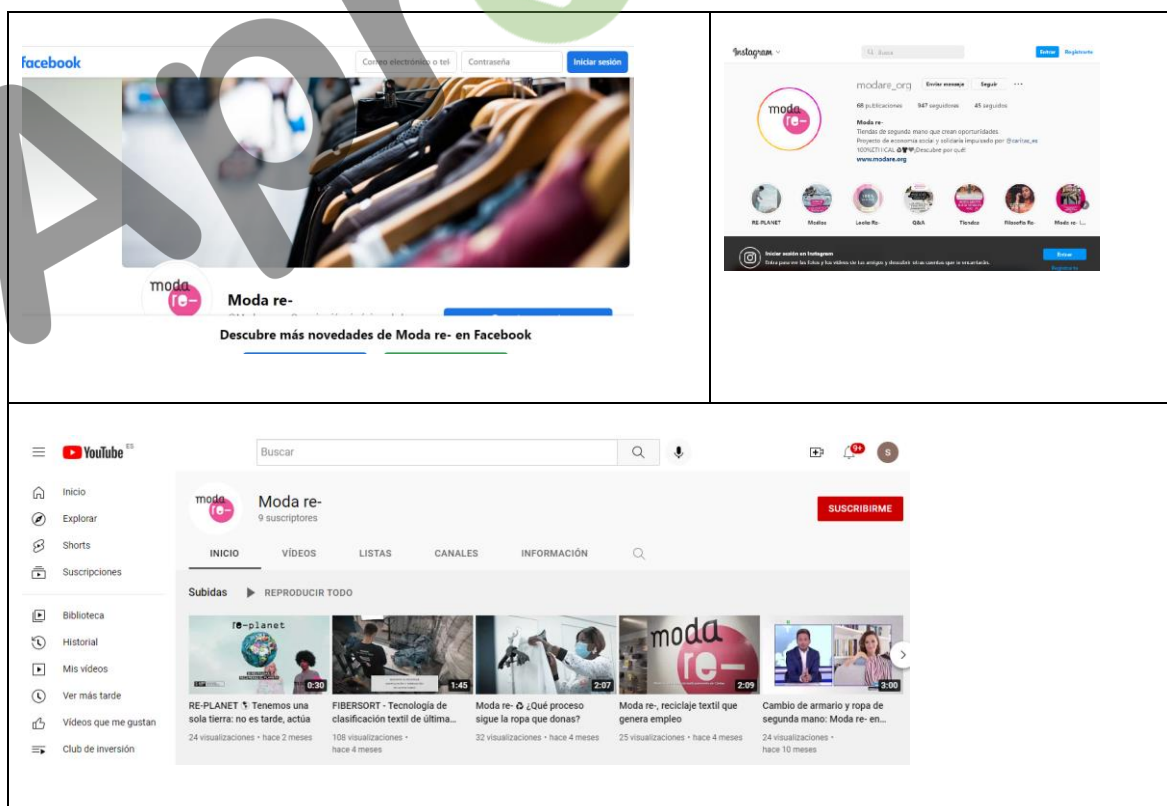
facebook

Correo electrónico o tel

Contraseña

Iniciar sesión

moda re-

Moda re-

Descubre más novedades de Moda re- en Facebook

Instagram

Buscar

Entrar

Registrarte

modare_org

Enviar mensaje

Seguir

68 publicaciones 947 seguidores 45 seguidos

Moda re-

Tiendas de segunda mano que crean oportunidades.

Proyecto de economía social y solidaria impulsado por @caritas_es

100%ÉTICAL ¡Descubre por qué!

www.modare.org

RE-PLANET

Modiss

Leela Re-

Q&A

Tiendas

Filosofía Re-

Moda re- i...

Iniciar sesión en Instagram

Entrar

Registrarte

YouTube ES

Buscar

9+

S

Inicio

Explorar

Shorts

Suscripciones

Biblioteca

Historial

Mis vídeos

Ver más tarde

Vídeos que me gustan

Club de inversión

moda re-

Moda re-

9 suscriptores

SUSCRIBIRME

INICIO

VÍDEOS

LISTAS

CANALES

INFORMACIÓN

Subidas

REPRODUCIR TODO

re-planet

0:30

RE-PLANET Tenemos una sola tierra: no es tarde, actúa

24 visualizaciones • hace 2 meses

1:45

FIBERSORT - Tecnología de clasificación textil de última...

108 visualizaciones • hace 4 meses

2:07

Moda re- ¿Qué proceso sigue la ropa que donas?

32 visualizaciones • hace 4 meses

moda re-

2:09

Moda re-, reciclaje textil que genera empleo

25 visualizaciones • hace 4 meses

3:00

Cambio de armario y ropa de segunda mano: Moda re- en...

24 visualizaciones • hace 10 meses